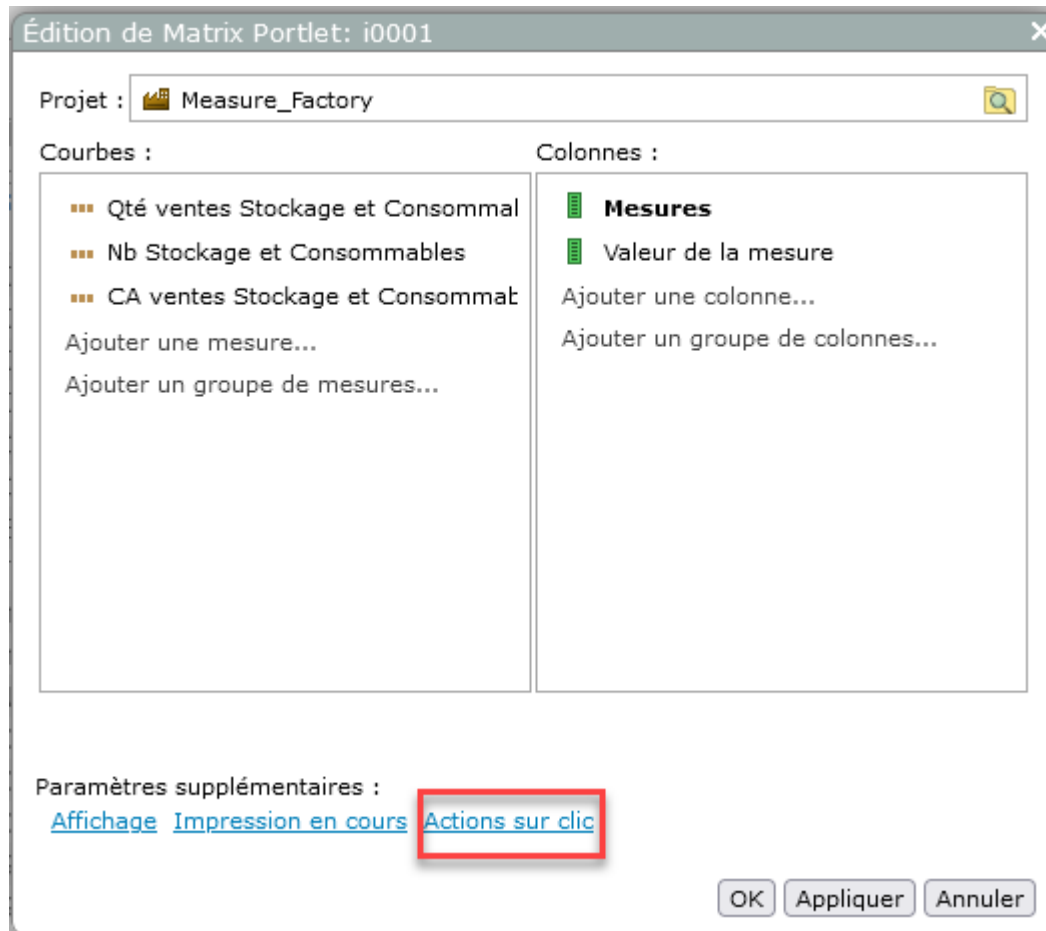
Édition de Matrix Portlet: i0001

Projet : Measure_Factory

Courbes :

Qté ventes Stockage et Consommal
Nb Stockage et Consommables
CA ventes Stockage et Consommat
Ajouter une mesure...
Ajouter un groupe de mesures...

Colonnes :

Mesures
Valeur de la mesure
Ajouter une colonne...
Ajouter un groupe de colonnes...

Paramètres supplémentaires :
Affichage Impression en cours Actions sur clic

OK Appliquer Annuler